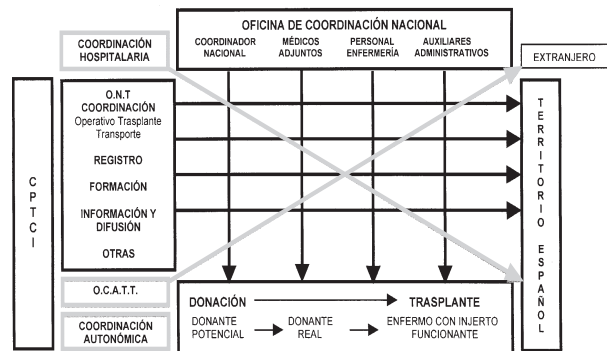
OFICINA DE COORDINACIÓN NACIONAL

COORDINADOR NACIONAL

MÉDICOS ADJUNTOS

PERSONAL ENFERMERÍA

AUXILIARES ADMINISTRATIVOS

COORDINACIÓN HOSPITALARIA

EXTRANJERO

C P T C I

O.N.T COORDINACIÓN Operativo Trasplante Transporte

REGISTRO

FORMACIÓN

INFORMACIÓN Y DIFUSIÓN

OTRAS

T E R R I T O R I O E S P A Ñ O L

O.C.A.T.T.

COORDINACIÓN AUTONÓMICA

DONACIÓN

TRASPLANTE

DONANTE POTENCIAL

DONANTE REAL

ENFERMO CON INJERTO FUNCIONANTE